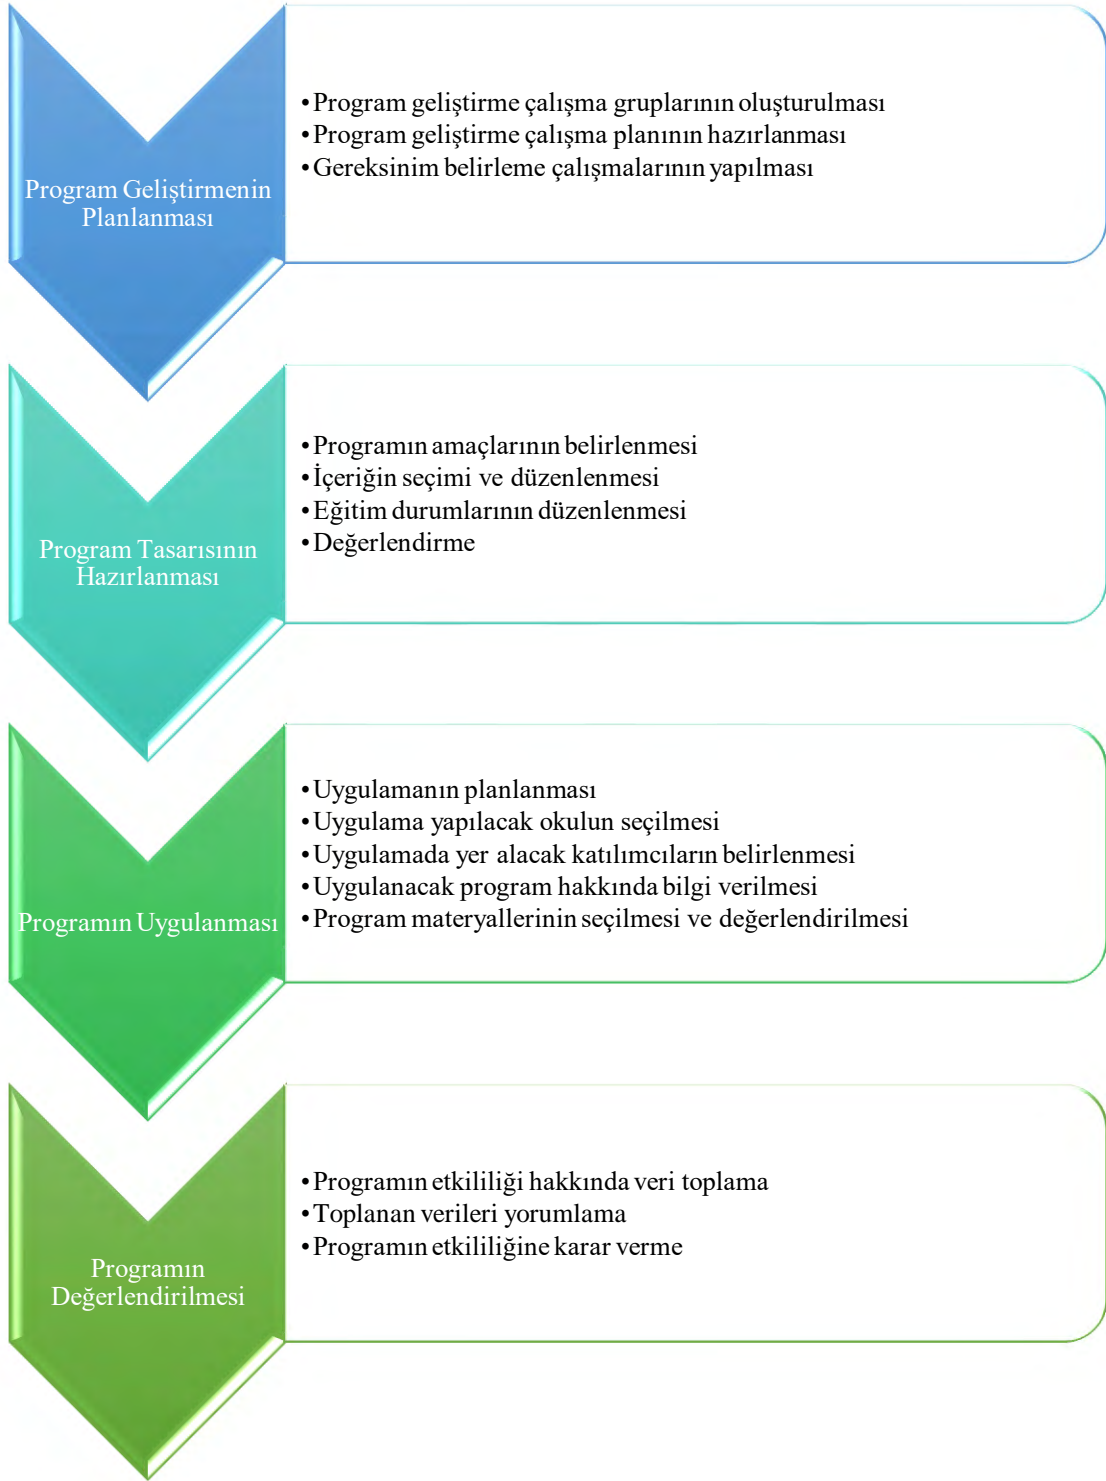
Program Geliştirmenin Planlanması

• Program geliştirme çalışma gruplarının oluşturulması
• Program geliştirme çalışma planının hazırlanması
• Gereksinim belirleme çalışmalarının yapılması

Program Tasarısının Hazırlanması

• Programın amaçlarının belirlenmesi
• İçeriğin seçimi ve düzenlenmesi
• Eğitim durumlarının düzenlenmesi
• Değerlendirme

Programın Uygulanması

• Uygulamanın planlanması
• Uygulama yapılacak okulun seçilmesi
• Uygulamada yer alacak katılımcıların belirlenmesi
• Uygulanacak program hakkında bilgi verilmesi
• Program materyallerinin seçilmesi ve değerlendirilmesi

Programın Değerlendirilmesi

• Programın etkililiği hakkında veri toplama
• Toplanan verileri yorumlama
• Programın etkililiğine karar verme